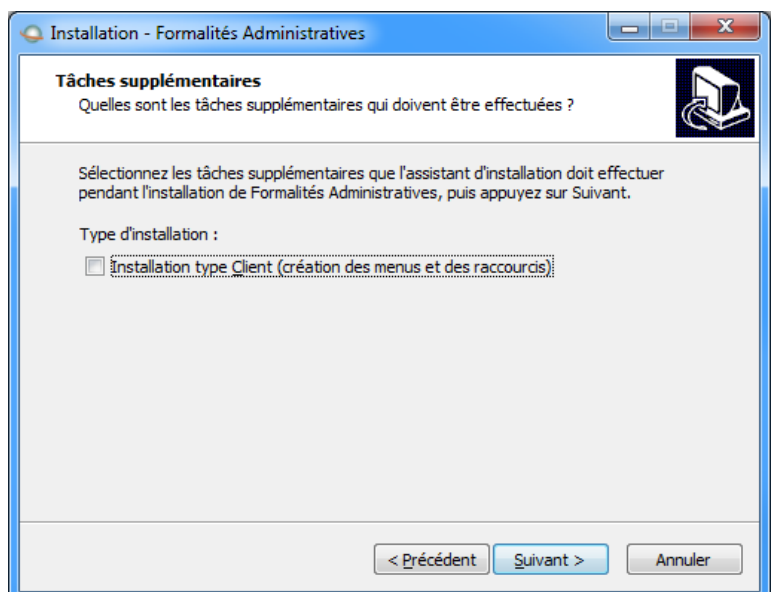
Installation - Formalités Administratives

Tâches supplémentaires
Quelles sont les tâches supplémentaires qui doivent être effectuées ?

Sélectionnez les tâches supplémentaires que l'assistant d'installation doit effectuer pendant l'installation de Formalités Administratives, puis appuyez sur Suivant.

Type d'installation :

Installation type Client (création des menus et des raccourcis)

< Précédent
Suivant >
Annuler